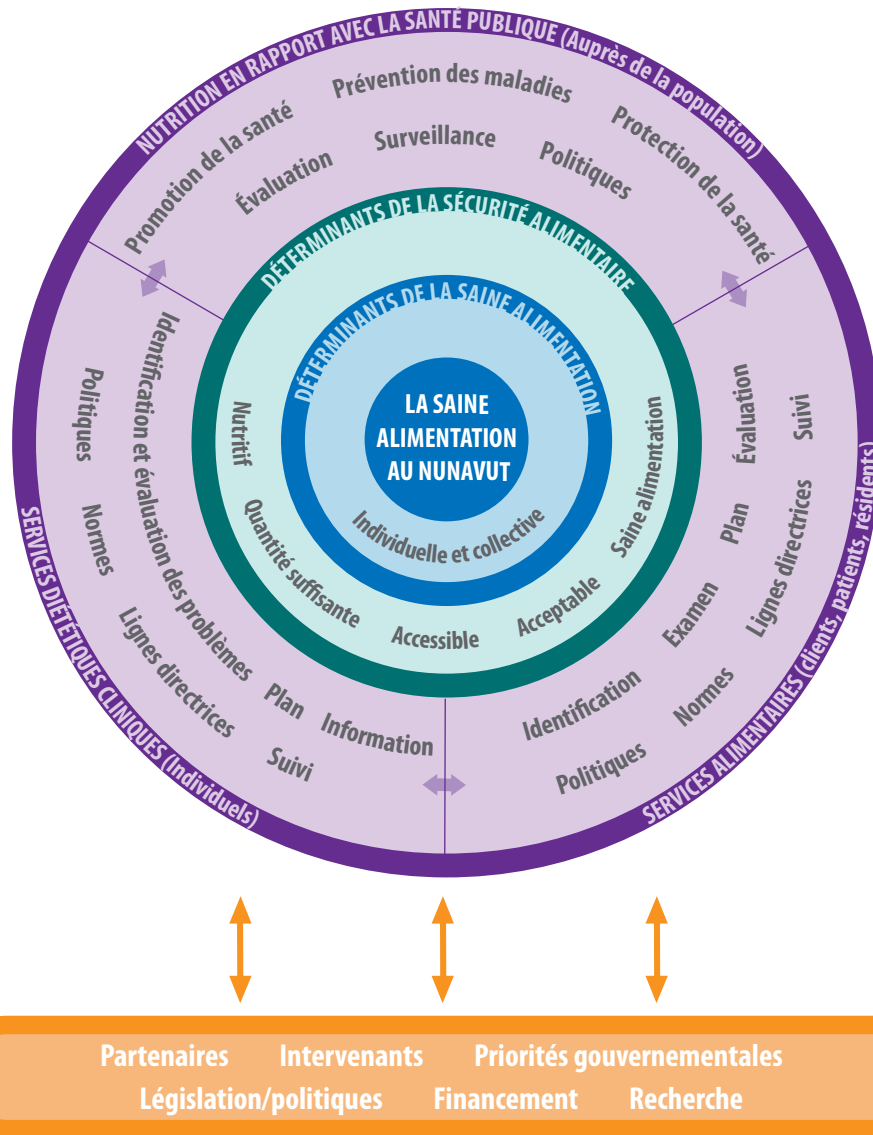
NUTRITION EN RAPPORT AVEC LA SANTÉ PUBLIQUE (Auprès de la population)

Promotion de la santé
Prévention des maladies
Protection de la santé
Évaluation
Surveillance
Politiques

DÉTERMINANTS DE LA SÉCURITÉ ALIMENTAIRE

DÉTERMINANTS DE LA SAINE ALIMENTATION

LA SAINE ALIMENTATION AU NUNAVUT

Individuelle et collective

Nutritif
Quantité suffisante
Accessible
Acceptable
Saine alimentation

SERVICES DIÉTÉTIQUES CLINIQUES (Individuels)

Politiques
Normes
Lignes directrices
Suivi
Identification et évaluation des problèmes
Plan
Information

SERVICES ALIMENTAIRES (clients, patients, résidents)

Évaluation
Suivi
Plan
Lignes directrices
Examen
Identification
Normes
Politiques

Partenaires Intervenants Priorités gouvernementales
Législation/politiques Financement Recherche